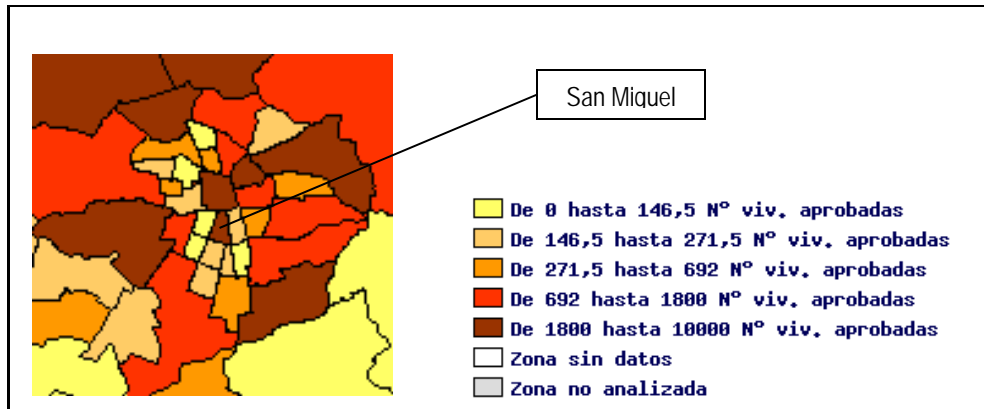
San Miguel

De 0 hasta 146,5 N° viv. aprobadas
De 146,5 hasta 271,5 N° viv. aprobadas
De 271,5 hasta 692 N° viv. aprobadas
De 692 hasta 1800 N° viv. aprobadas
De 1800 hasta 10000 N° viv. aprobadas
Zona sin datos
Zona no analizada